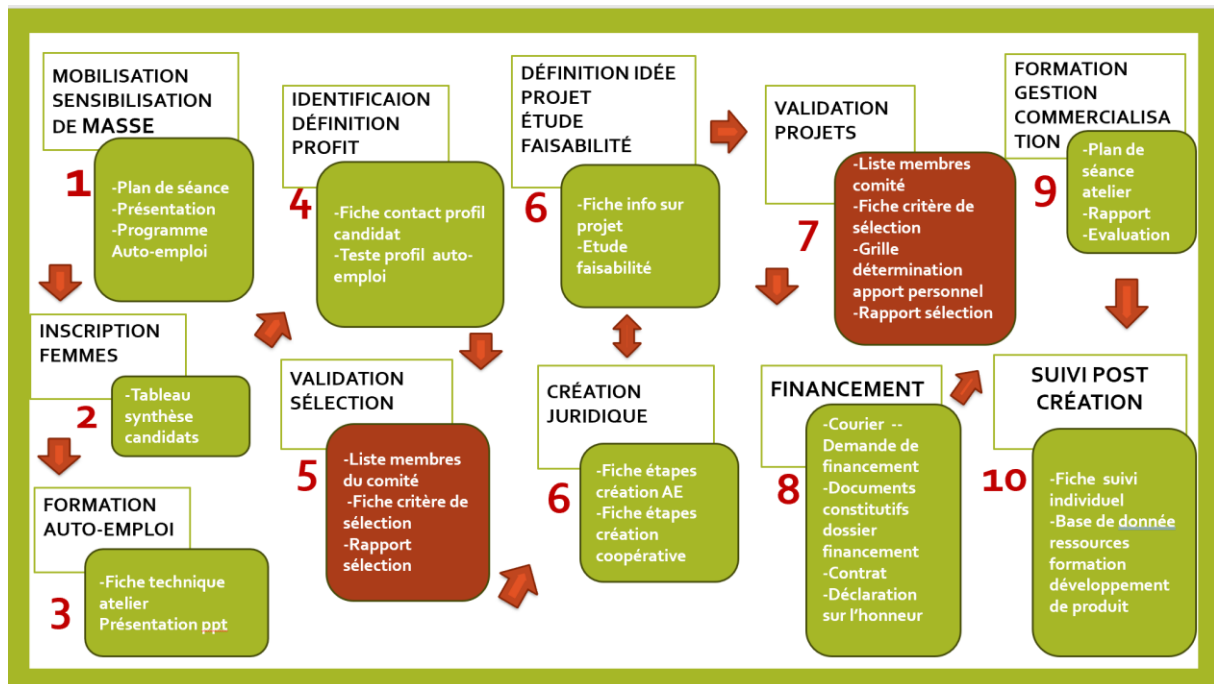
MOBILISATION SENSIBILISATION DE MASSE

1

-Plan de séance
-Présentation
-Programme Auto-emploi

INSCRIPTION FEMMES

2

-Tableau synthèse candidats

FORMATION AUTO-EMPLOI

3

-Fiche technique atelier
Présentation ppt

IDENTIFICAION DÉFINITION PROFIT

4

-Fiche contact profil candidat
-Teste profil auto-emploi

VALIDATION SÉLECTION

5

-Liste membres du comité
-Fiche critère de sélection
-Rapport sélection

DÉFINITION IDÉE PROJET ÉTUDE FAISABILITÉ

6

-Fiche info sur projet
-Etude faisabilité

CRÉATION JURIDIQUE

6

-Fiche étapes création AE
-Fiche étapes création coopérative

VALIDATION PROJETS

7

-Liste membres comité
-Fiche critère de sélection
-Grille détermination apport personnel
-Rapport sélection

FINANCEMENT

8

-Courier -- Demande de financement
-Documents constitutifs dossier financement
-Contrat
-Déclaration sur l'honneur

FORMATION GESTION COMMERCIALISATION

9

-Plan de séance atelier
-Rapport
-Evaluation

SUIVI POST CRÉATION

10

-Fiche suivi individuel
-Base de donnée ressources formation développement de produit